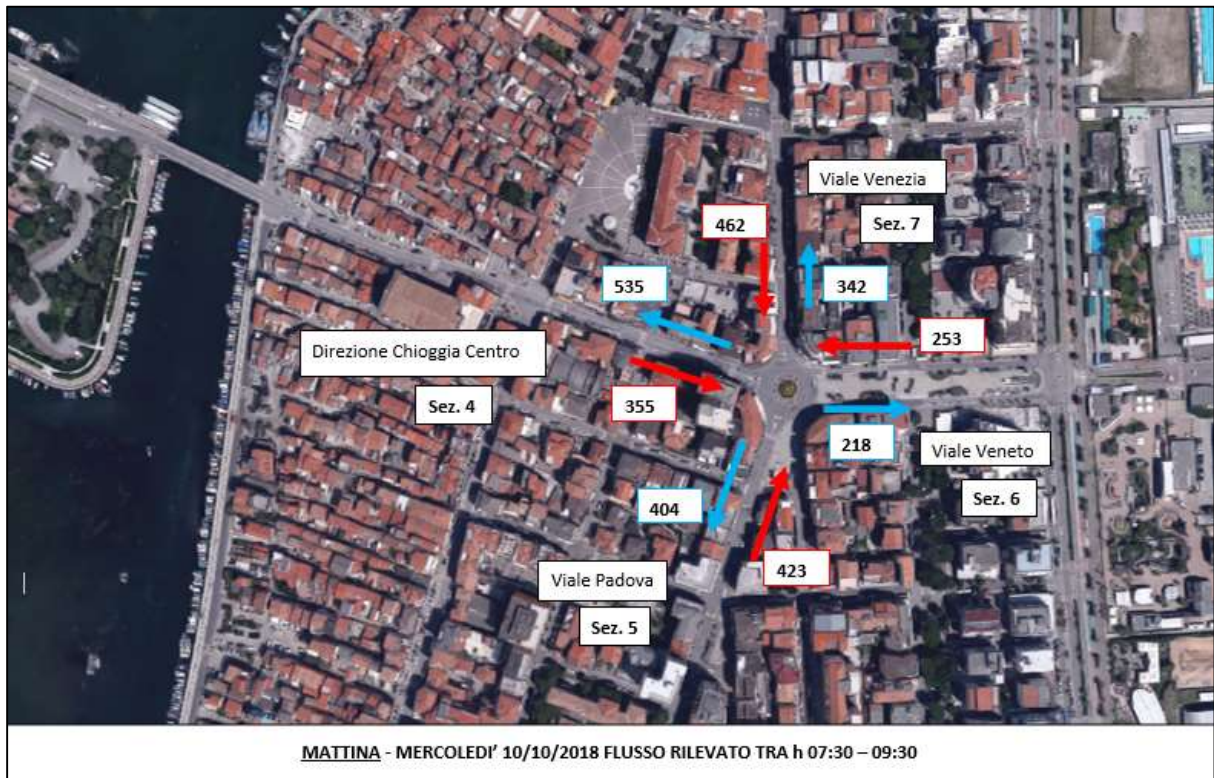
Viale Venezia

Sez. 7

462

342

535

253

Direzione Chioggia Centro

Sez. 4

355

218

Viale Veneto

Sez. 6

404

423

Viale Padova

Sez. 5

MATTINA - MERCOLEDI' 10/10/2018 FLUSSO RILEVATO TRA h 07:30 – 09:30